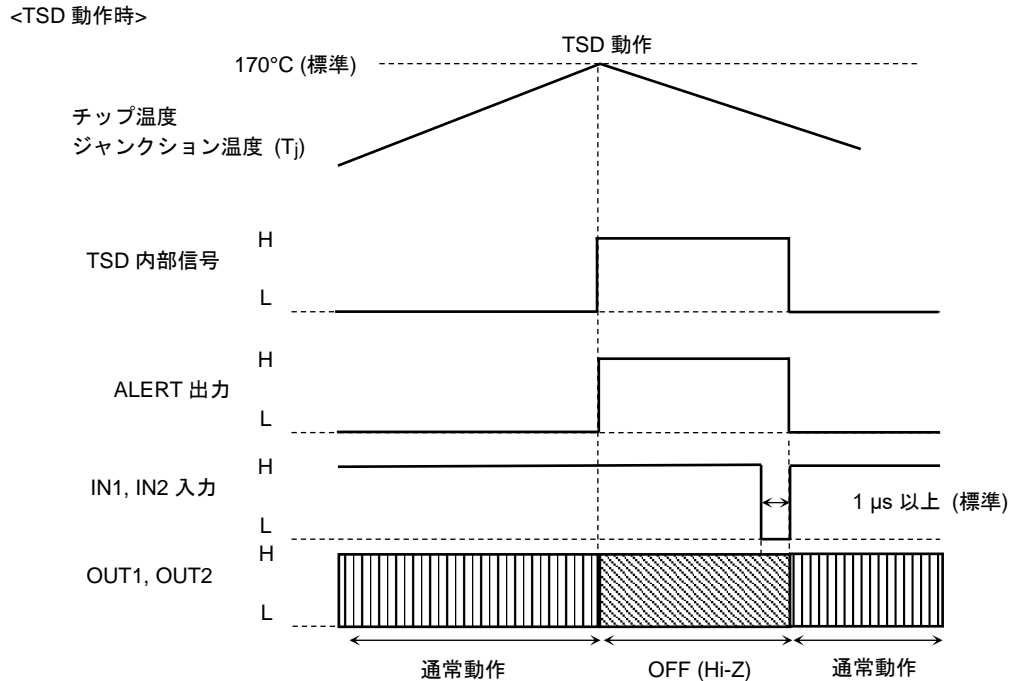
<TSD 動作時>

TSD 動作

170°C (標準)

チップ温度
ジャンクション温度 ($T_j$)

H

TSD 内部信号

L

H

ALERT 出力

L

H

IN1, IN2 入力

1 µs 以上 (標準)

L

H

OUT1, OUT2

L

通常動作

OFF (Hi-Z)

通常動作